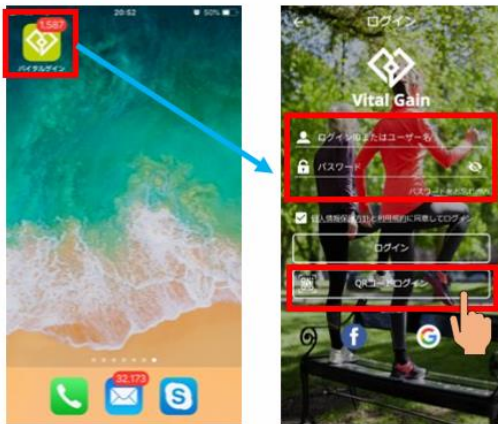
20:52

50%

1,587

バイタルゲイン

32,173

ログイン

Vital Gain

ログインIDまたはユーザー名

パスワード

パスワードをお忘れの方

個人情報保護方針と利用規約に同意してログイン

ログイン

QRコードログイン